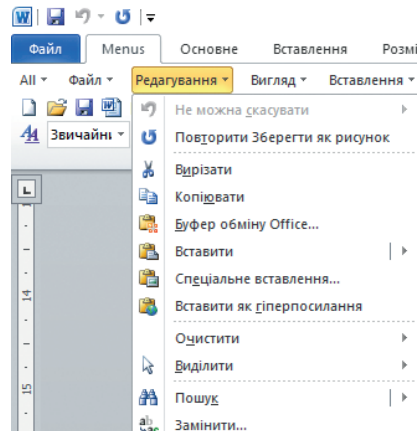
Файл
Menus
Основне
Вставлення
Розмі

All
Файл
Редагування
Вигляд
Вставлення

Звичайні

Не можна скасувати
Повторити Зберегти як рисунок
Вирізати
Копіювати
Буфер обміну Office...
Вставити
Спеціальне вставлення...
Вставити як гіперпосилання
Очистити
Виділити
Пошук
Замінити...

14
15